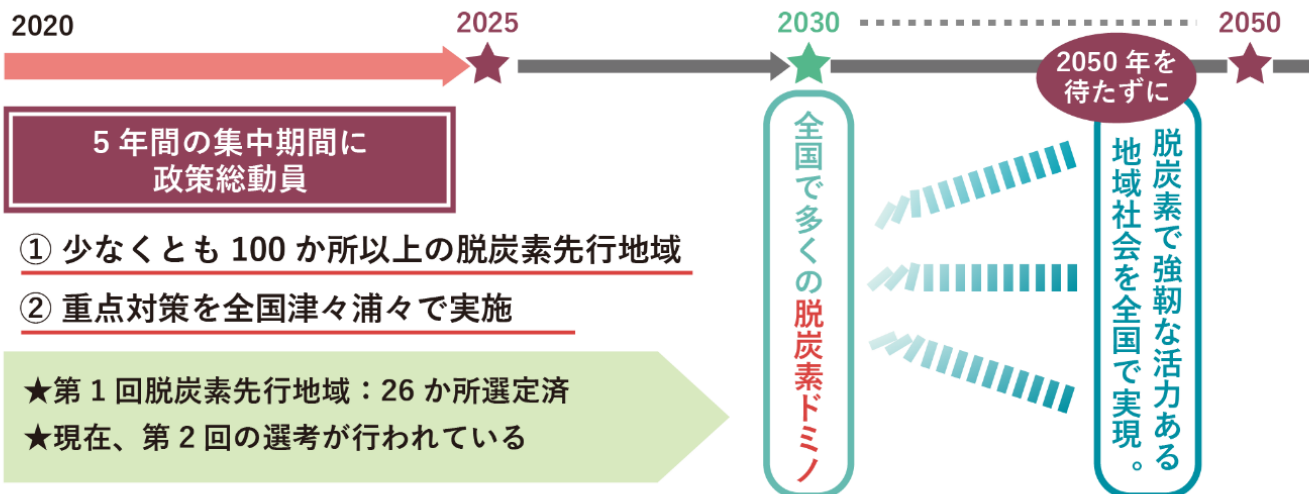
2020

2025

2030

2050

5 年間の集中期間に
政策総動員

① 少なくとも 100 か所以上の脱炭素先行地域

② 重点対策を全国津々浦々で実施

★第 1 回脱炭素先行地域：26 か所選定済

★現在、第 2 回の選考が行われている

全国で多くの脱炭素ドミノ

2050 年を待たずに

脱炭素で強靭な活力ある地域社会を全国で実現。